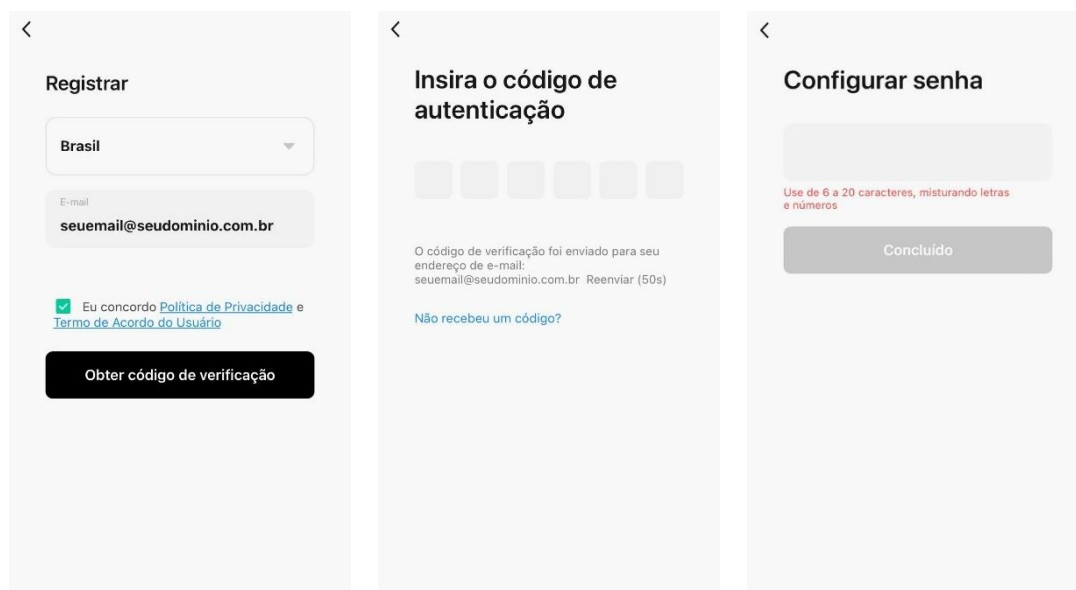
<

Registrar

Brasil

E-mail
seuemail@seudominio.com.br

Eu concordo Política de Privacidade e Termo de Acordo do Usuário

Obter código de verificação

<

Insira o código de autenticação

O código de verificação foi enviado para seu endereço de e-mail: seuemail@seudominio.com.br Reenviar (50s)

Não recebeu um código?

<

Configurar senha

Use de 6 a 20 caracteres, misturando letras e números

Concluído